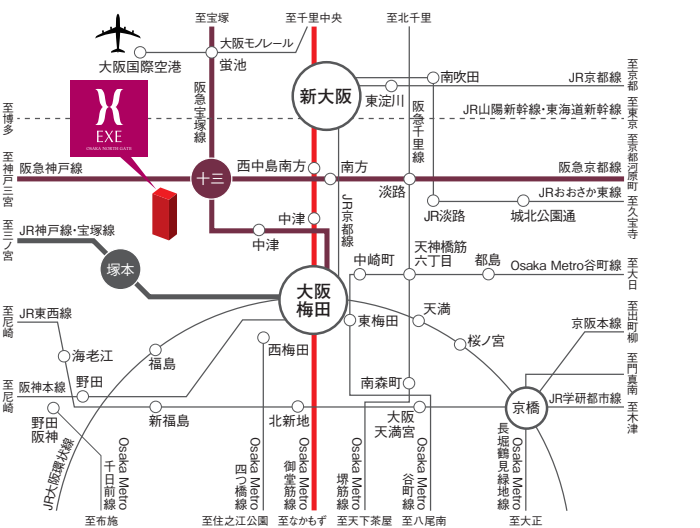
至宝塚
至千里中央
至北千里
大阪モノレール
大阪国際空港
蛍池
阪急宝塚線
新大阪
南吹田
JR京都線
至京都
東淀川
阪急千里線
JR山陽新幹線・東海道新幹線
至東京
至博多
EXE
OSAKA NORTH GATE
至京都河原町
至神戸三宮
阪急神戸線
十三
西中島南方
南方
阪急京都線
淡路
JRおおさか東線
至久宝寺
JR京都線
JR淡路
城北公園通
中津
中津
至三ノ宮
JR神戸線・宝塚線
天神橋筋六丁目
中崎町
都島
Osaka Metro谷町線
至大日
塚本
大阪梅田
至出町柳
至尼崎
JR東西線
東梅田
天満
京阪本線
海老江
桜ノ宮
福島
西梅田
至門真南
野田
南森町
至尼崎
阪神本線
京橋
JR学研都市線
至木津
新福島
北新地
大阪天満宮
長堀鶴見緑地線
野田阪神
JR大阪環状線
Osaka Metro千日前線
Osaka Metro四つ橋線
Osaka Metro御堂筋線
Osaka Metro堺筋線
Osaka Metro谷町線
至布施
至住之江公園
至なかもず
至天下茶屋
至八尾南
至大正